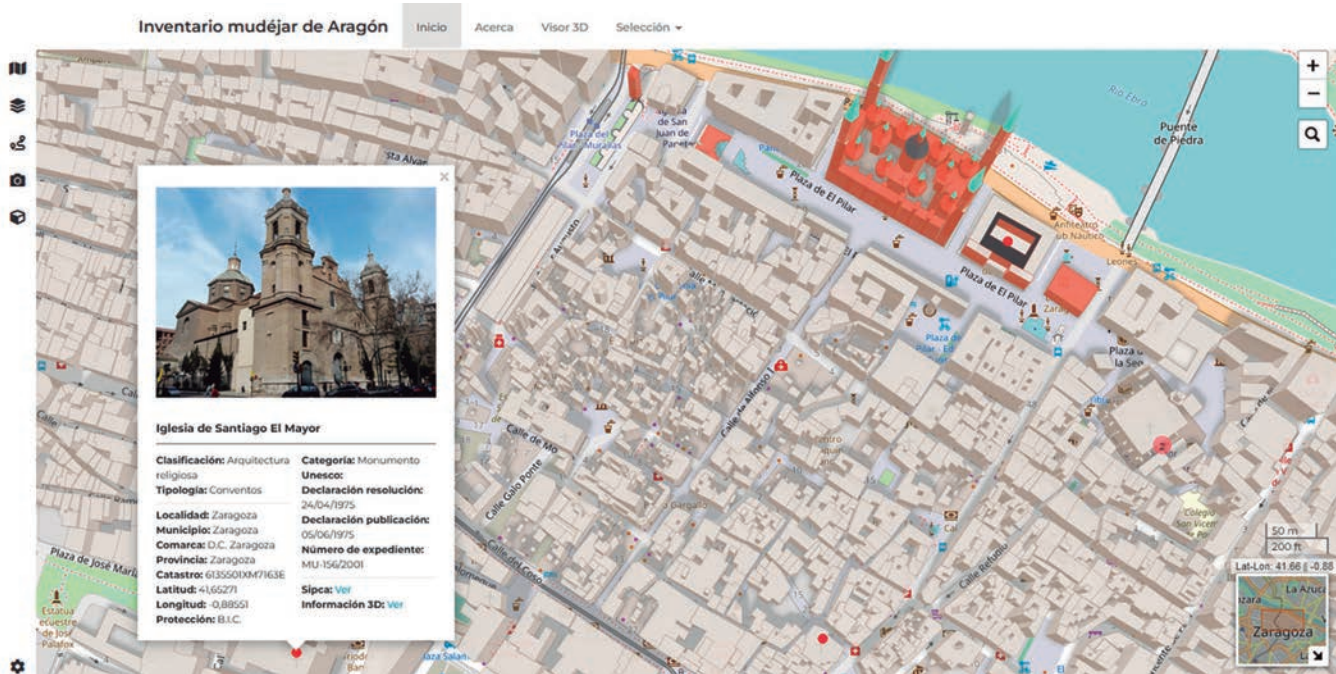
Inventario mudéjar de Aragón Inicio Acerca Visor 3D Selección ▾

+
−

Iglesia de Santiago El Mayor

Clasificación: Arquitectura religiosa
Tipología: Conventos

Localidad: Zaragoza
Municipio: Zaragoza
Comarca: D.C. Zaragoza
Provincia: Zaragoza
Catastro: 6135501XM7163E
Latitud: 41,65271
Longitud: -0,88551
Protección: B.I.C.

Categoría: Monumento
Unesco:
Declaración resolución: 24/04/1975
Declaración publicación: 05/06/1975
Número de expediente: MU-156/2001

Sipca: Ver
Información 3D: Ver

Río Ebro
Puente de Piedra
Plaza de El Pilar
Plaza de El Pilar
Plaza del Pilar - Murallas
Plaza de San Juan de Panetes
Anfiteatro del Náutico
Leones
Plaza del Pilar
Plaza de la Seo
Calle de Alfonso I
Calle de Mo
Calle Galo Ponte
Calle del Coso
Calle Refugio
Plaza de José María
Estatua ecuestre de José Palafox
Plaza Salamero
Colegio San Vicente de Paúl
Sta Alvar
50 m
200 ft
Lat-Lon: 41.66 | -0.88
La Azuca
Zaragoza